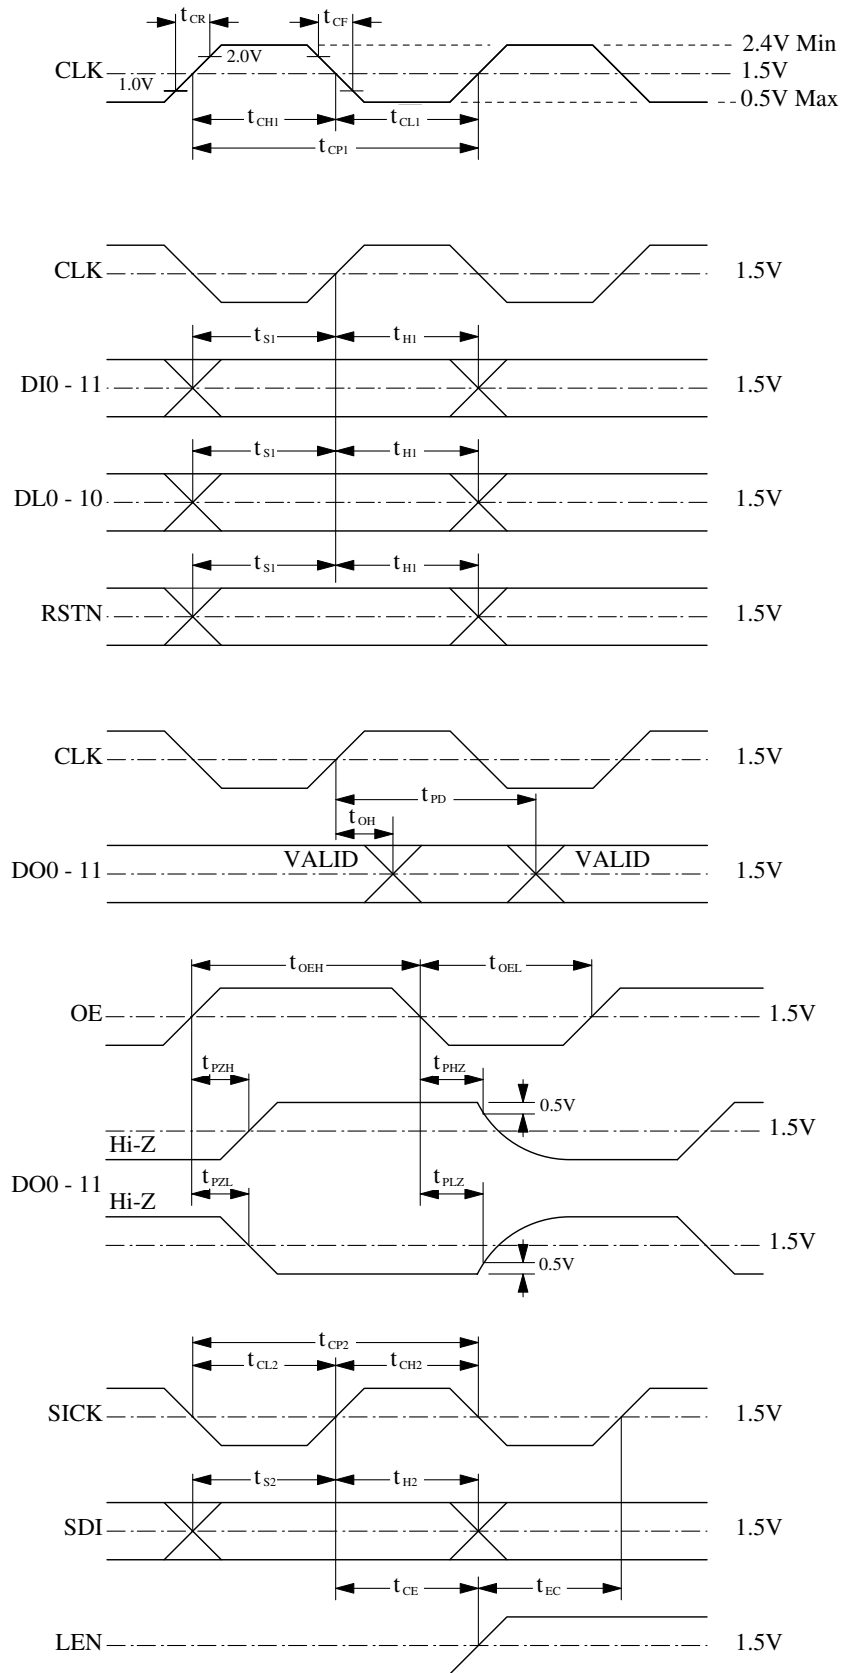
$t_{CR}$
$t_{CF}$
2.0V
2.4V Min
CLK
1.0V
1.5V
0.5V Max
$t_{CH1}$
$t_{CL1}$
$t_{CP1}$

CLK
1.5V
$t_{S1}$
$t_{H1}$
DI0 - 11
1.5V
$t_{S1}$
$t_{H1}$
DL0 - 10
1.5V
$t_{S1}$
$t_{H1}$
RSTN
1.5V

CLK
1.5V
$t_{PD}$
$t_{OH}$
VALID
VALID
DO0 - 11
1.5V

$t_{OEH}$
$t_{OEL}$
OE
1.5V
$t_{PZH}$
$t_{PHZ}$
0.5V
Hi-Z
1.5V
DO0 - 11
$t_{PZL}$
$t_{PLZ}$
Hi-Z
1.5V
0.5V

$t_{CP2}$
$t_{CL2}$
$t_{CH2}$
SICK
1.5V
$t_{S2}$
$t_{H2}$
SDI
1.5V
$t_{CE}$
$t_{EC}$
LEN
1.5V